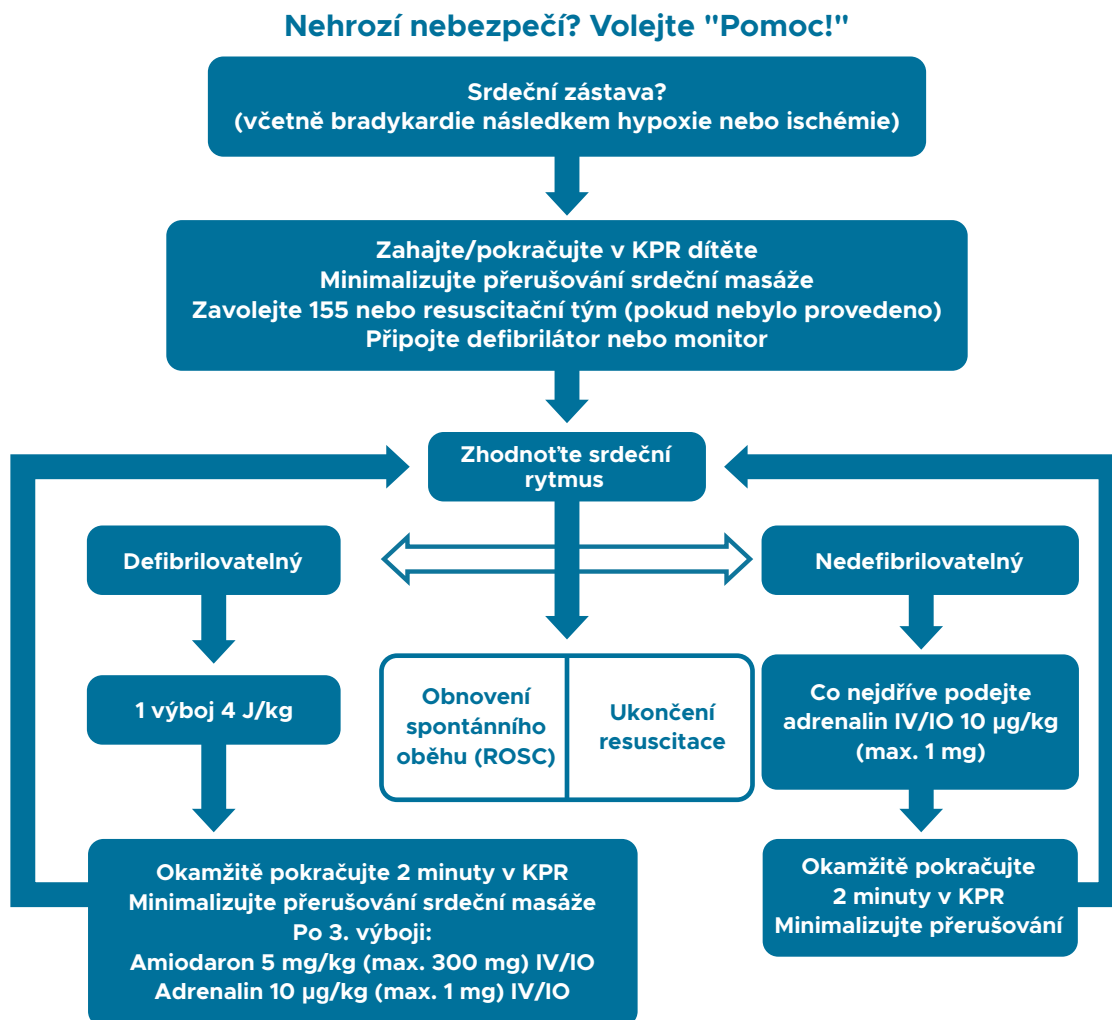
Nehrozí nebezpečí? Volejte "Pomoc!"

Srdeční zástava?
(včetně bradykardie následkem hypoxie nebo ischémie)

Zahajte/pokračujte v KPR dítěte
Minimalizujte přerušování srdeční masáže
Zavolejte 155 nebo resuscitační tým (pokud nebylo provedeno)
Připojte defibrilátor nebo monitor

Zhodnoťte srdeční rytmus

Defibrilovatelný

Nedefibrilovatelný

1 výboj 4 J/kg

Obnovení spontánního oběhu (ROSC)

Ukončení resuscitace

Co nejdříve podejte adrenalin IV/IO 10 µg/kg (max. 1 mg)

Okamžitě pokračujte 2 minuty v KPR
Minimalizujte přerušování srdeční masáže
Po 3. výboji:
Amiodaron 5 mg/kg (max. 300 mg) IV/IO
Adrenalin 10 µg/kg (max. 1 mg) IV/IO

Okamžitě pokračujte
2 minuty v KPR
Minimalizujte přerušování